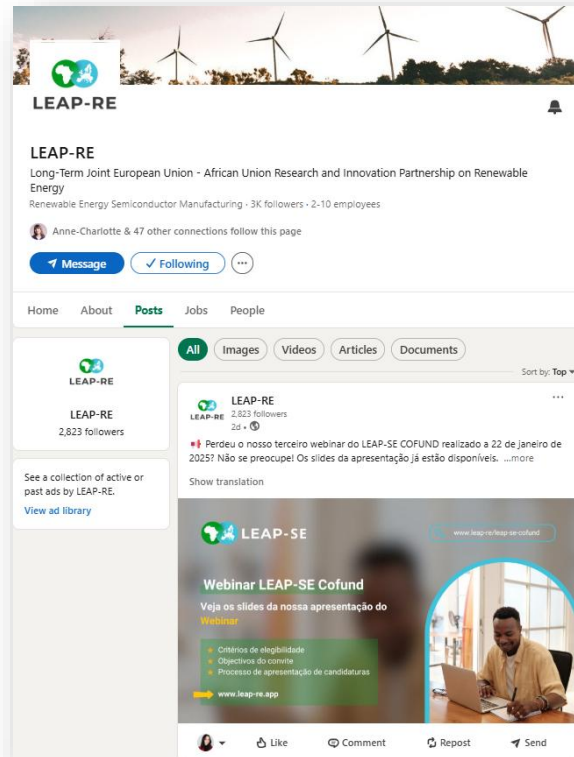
LEAP-RE

LEAP-RE

Long-Term Joint European Union - African Union Research and Innovation Partnership on Renewable Energy

Renewable Energy Semiconductor Manufacturing · 3K followers · 2-10 employees

Anne-Charlotte & 47 other connections follow this page

Message

✓ Following

···

Home About Posts Jobs People

LEAP-RE

LEAP-RE

2,823 followers

See a collection of active or past ads by LEAP-RE.

View ad library

All Images Videos Articles Documents

Sort by: Top

LEAP-RE

LEAP-RE

2,823 followers

2d •

···

Perdeu o nosso terceiro webinar do LEAP-SE COFUND realizado a 22 de janeiro de 2025? Não se preocupe! Os slides da apresentação já estão disponíveis. ...more

Show translation

LEAP-SE

www.leap-re/leap-se-cofund

Webinar LEAP-SE Cofund

Veja os slides da nossa apresentação do Webinar

Critérios de elegibilidade

Objectivos do convite

Processo de apresentação de candidaturas

www.leap-re.app

Like Comment Repost Send